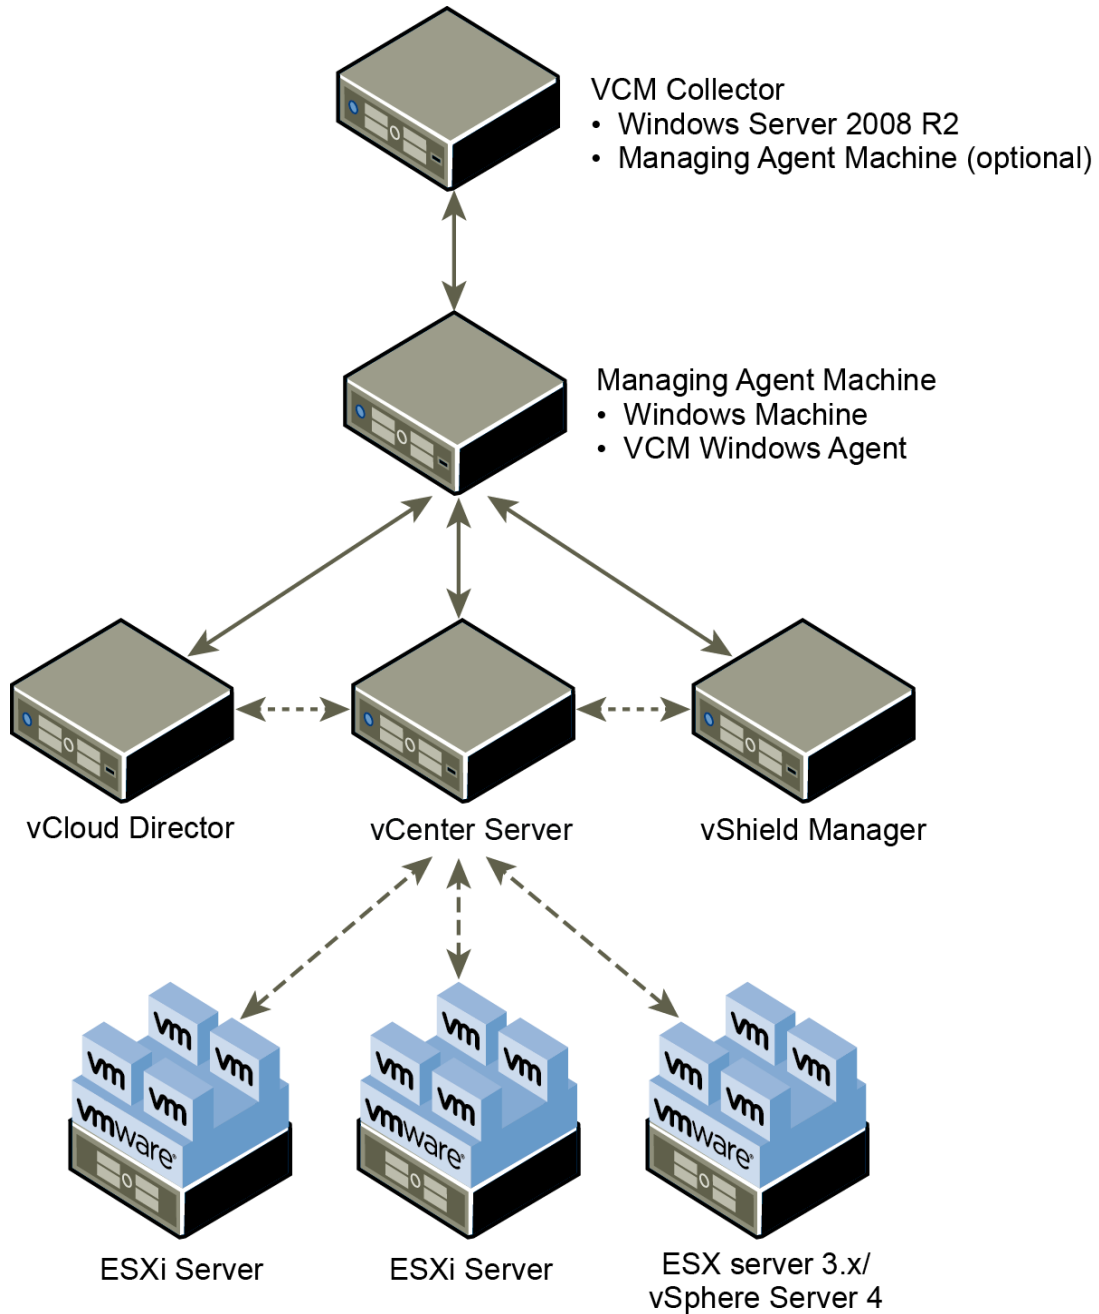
VCM Collector
• Windows Server 2008 R2
• Managing Agent Machine (optional)

Managing Agent Machine
• Windows Machine
• VCM Windows Agent

vCloud Director

vCenter Server

vShield Manager

vm vm vm vm
vmware

vm vm vm vm
vmware

vm vm vm vm
vmware

ESXi Server

ESXi Server

ESX server 3.x/
vSphere Server 4